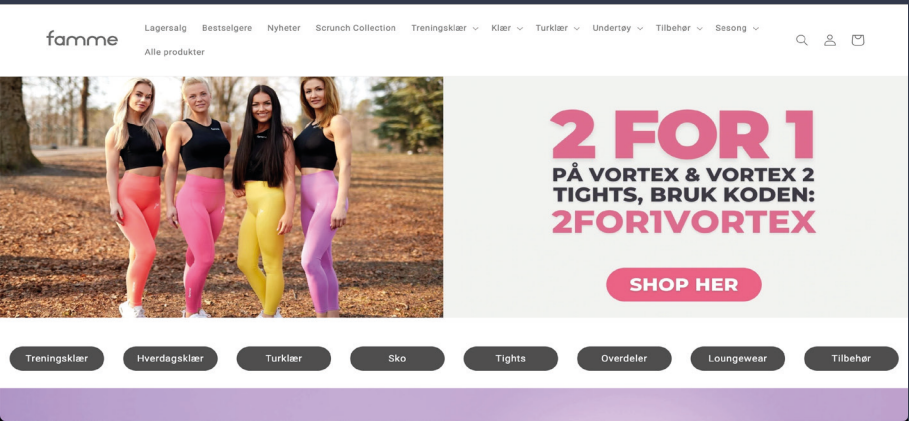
famme

Lagersalg Bestselgere Nyheter Scrunch Collection Treningsklær Klær Turklær Undertøy Tilbehør Sesong

Alle produkter

2 FOR 1

PÅ VORTEX & VORTEX 2 TIGHTS, BRUK KODEN:

2FOR1VORTEX

SHOP HER

Treningsklær Hverdagsklær Turklær Sko Tights Overdeler Loungewear Tilbehør